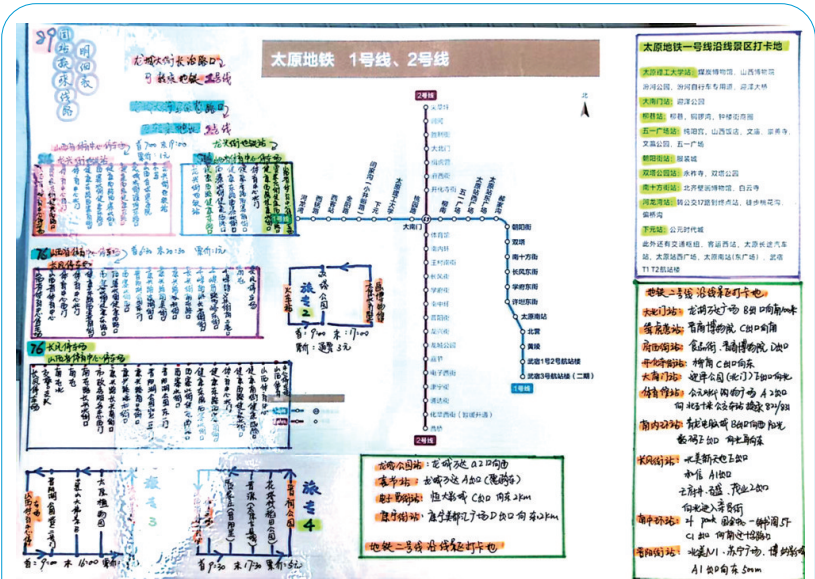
太原地铁 1号线、2号线

2号线

1号线

北

太原地铁一号线沿线景区打卡地

太原理工大学站：煤炭博物馆、山西博物院、滨河公园、滨河自行车专用道、迎泽大桥

大南门站：迎泽公园

柳巷站：柳巷、钟楼街

五一广场站：纯阳宫、山西饭店、文瀛、崇善寺、文瀛公园、五一广场

朝阳街站：服装城

双塔公园站：永祚寺、双塔公园

南十方院站：北齐壁画博物馆、白云寺

河北省站：转运及下西门站、…

下元站：公元时代城

此外还有交通枢纽，青运西站、太原长途汽车站、太原站西广场、太原南站（东广场）、武宿T1 T2航站楼

地铁二号线沿线景点打卡地

大南门站：迎泽公园 B出口向南

府西街站：…

大营盘站：…

长风街站：…

南中环站：…

龙城公园站：龙城公园 A2口向西

长风街站：…

龙城大街长治路口

旅者 2

旅者 3

旅者 4

76

地铁二号线沿线打卡地

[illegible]